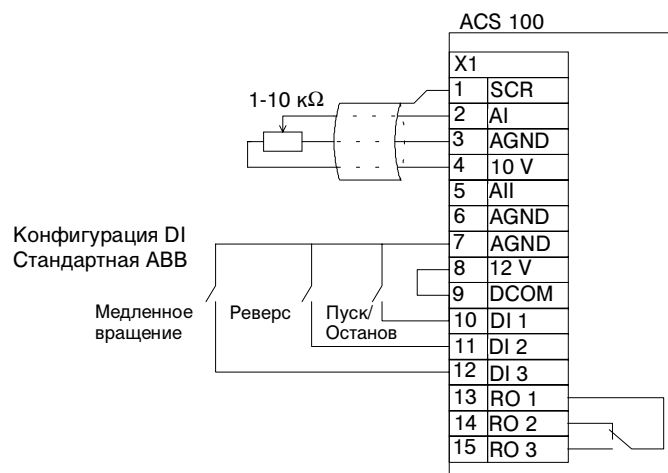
ACS 100

1-10 kΩ

Конфигурация DI
Стандартная ABB

Медленное вращение

Реверс

Пуск/ Останов

| X1 | |
|---|---|
| 1 | SCR |
| 2 | AI |
| 3 | AGND |
| 4 | 10 V |
| 5 | AII |
| 6 | AGND |
| 7 | AGND |
| 8 | 12 V |
| 9 | DCOM |
| 10 | DI 1 |
| 11 | DI 2 |
| 12 | DI 3 |
| 13 | RO 1 |
| 14 | RO 2 |
| 15 | RO 3 |